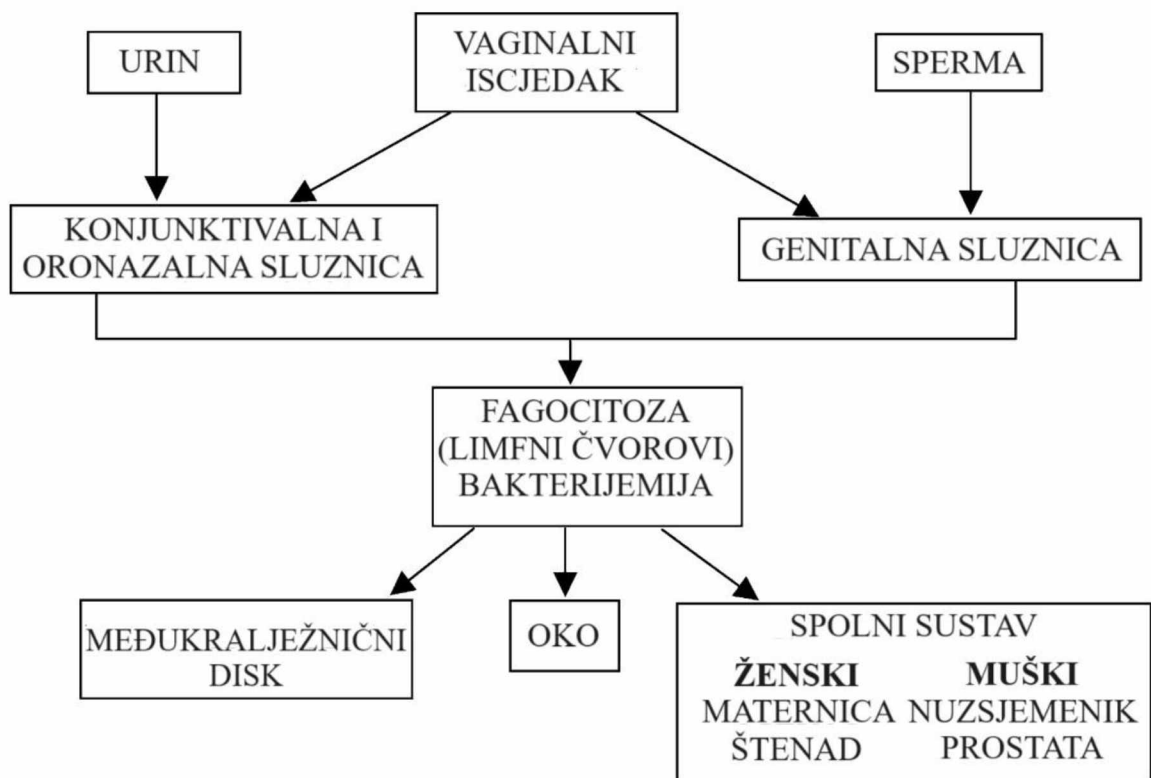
URIN

VAGINALNI ISCJEDAK

SPERMA

KONJUNKTIVALNA I ORONAZALNA SLUZNICA

GENITALNA SLUZNICA

FAGOCITOZA (LIMFNI ČVOROVI) BAKTERIJEMIJA

MEĐUKRALJEŽNIČNI DISK

OKO

SPOLNI SUSTAV

**ŽENSKI** MATERNICA ŠTENAD

**MUŠKI** NUZSJEMENIK PROSTATA